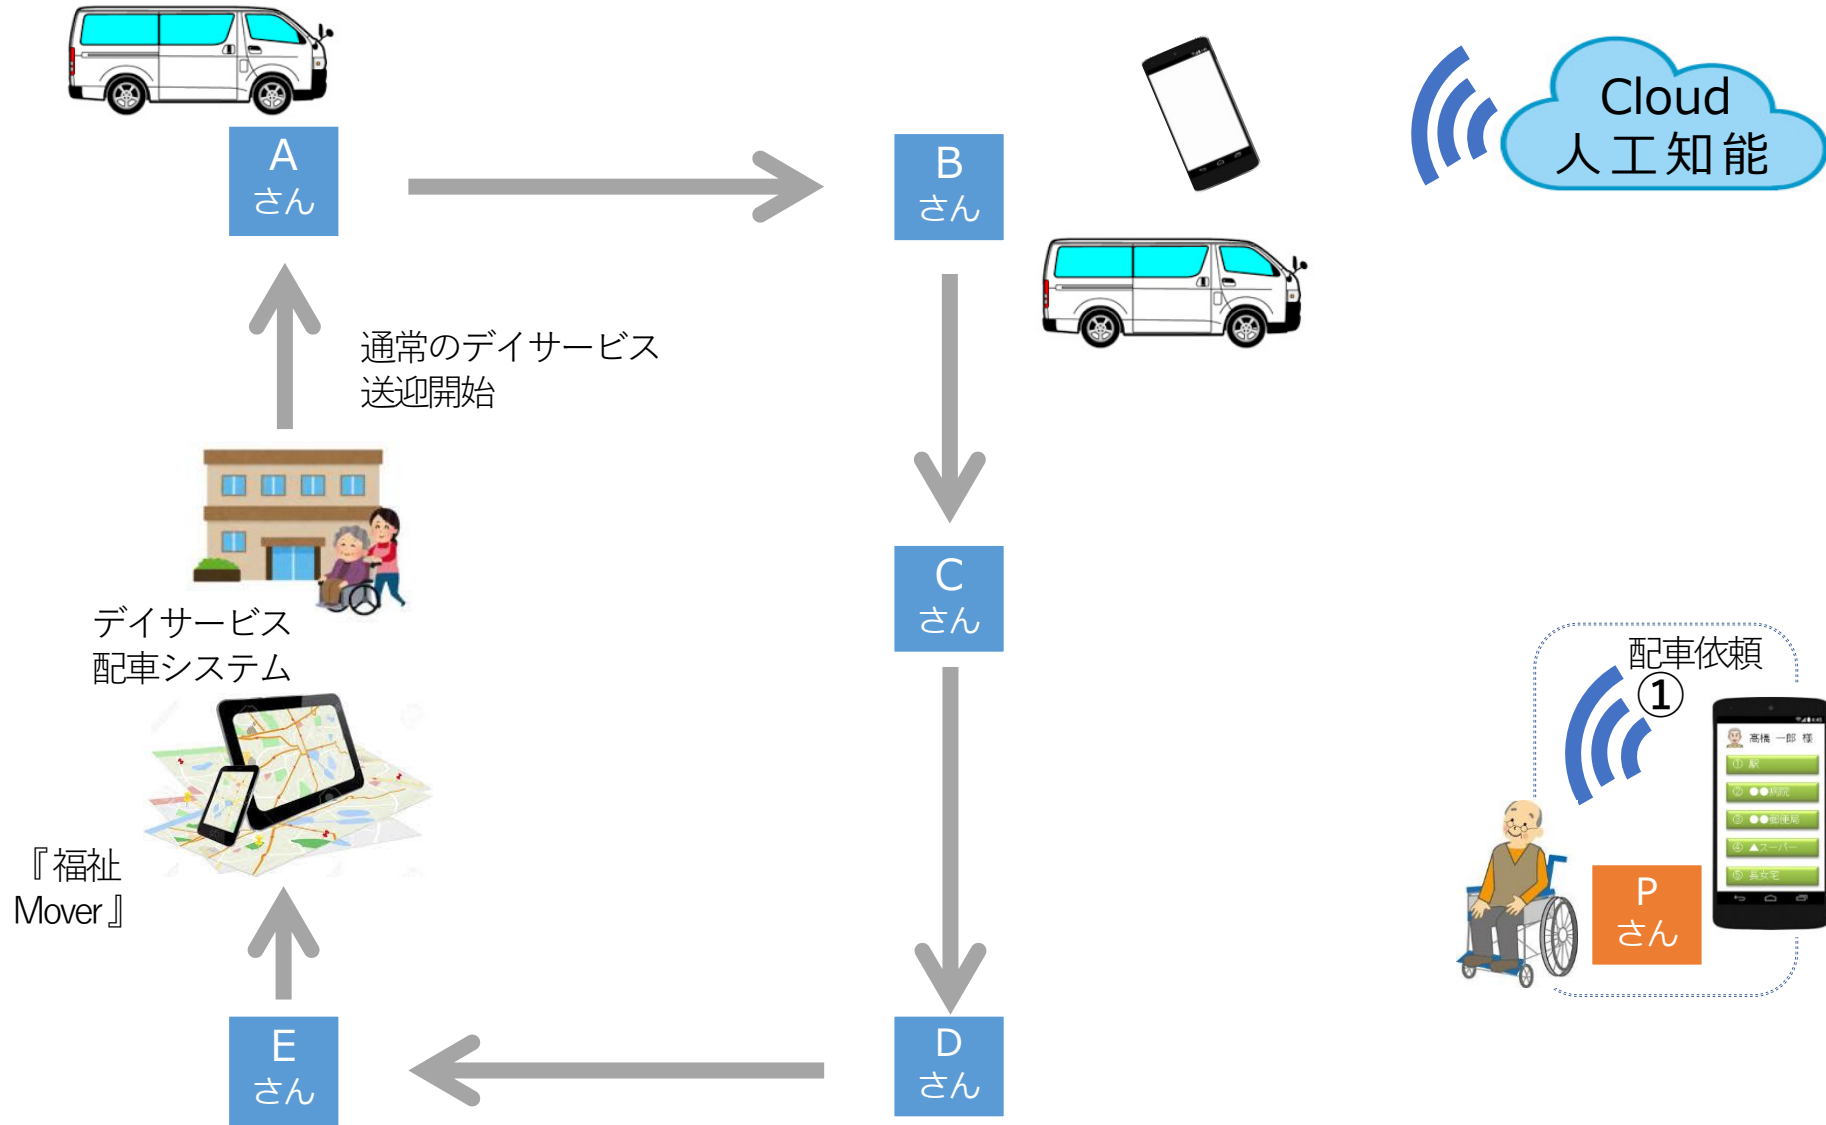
A
さん

B
さん

Cloud
人工知能

通常のデイサービス
送迎開始

C
さん

デイサービス
配車システム

『福祉
Mover』

配車依頼
①

高橋 一郎 様
① 駅
② ●●病院
③ ●●郵便局
④ ▲スーパー
⑤ 高女宅

P
さん

E
さん

D
さん